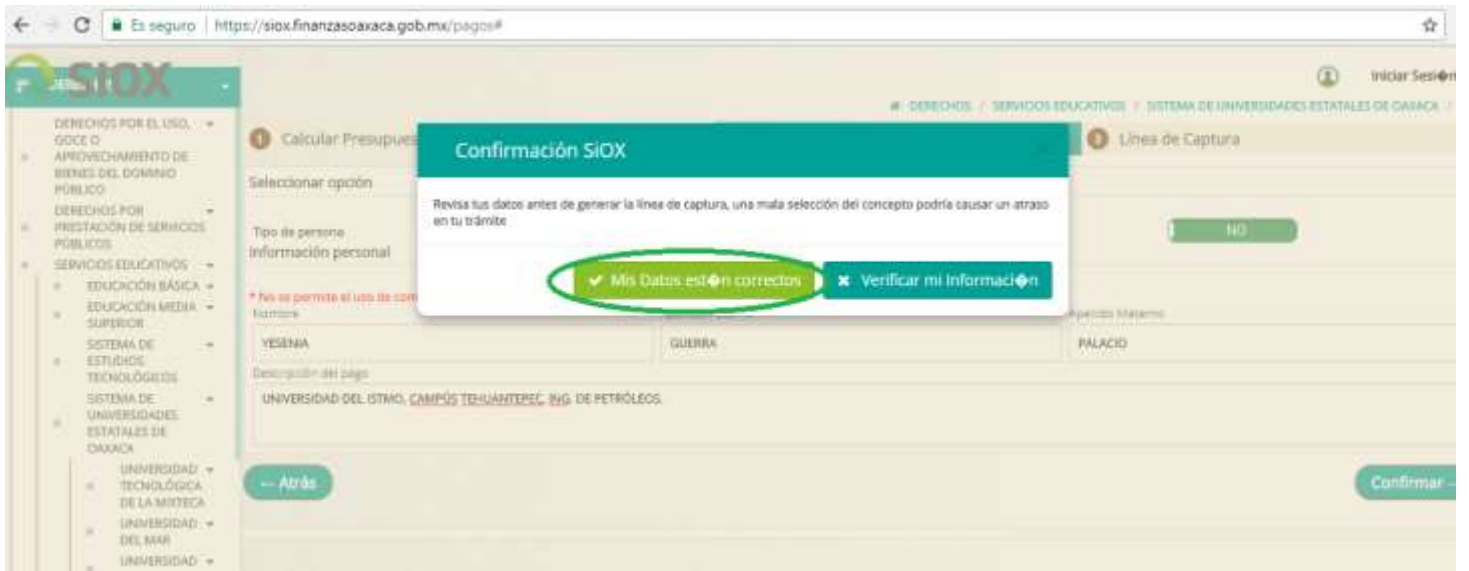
Es seguro | https://siox.finanzasoaxaca.gob.mx/pagos#

SiOX

Iniciar Sesi�n

DERECHOS / SERVICIOS EDUCATIVOS / SISTEMA DE UNIVERSIDADES ESTATALES DE OAXACA /

DERECHOS POR EL USO, GOCE O APROVECHAMIENTO DE BIENES DEL DOMINIO PÚBLICO
DERECHOS POR PRESTACIÓN DE SERVICIOS PÚBLICOS
SERVICIOS EDUCATIVOS
EDUCACIÓN BÁSICA
EDUCACIÓN MEDIA SUPERIOR
SISTEMA DE ESTUDIOS TECNOLÓGICOS
SISTEMA DE UNIVERSIDADES ESTATALES DE OAXACA
UNIVERSIDAD TECNOLÓGICA DE LA MIXTECA
UNIVERSIDAD DEL MAR
UNIVERSIDAD

1 Calcular Presupues
3 Línea de Captura

Seleccionar opción

Tipo de persona
Información personal

NO

* No se permite el uso de com
Nombre
Apellido Materno
YESENIA
GUERRA
PALACIO
Descripción del pago
UNIVERSIDAD DEL ISTMO, CAMPÚS TEHUANTEPEC, ING. DE PETRÓLEOS.

← Atrás
Confirmar →

Confirmación SiOX

Revisa tus datos antes de generar la línea de captura, una mala selección del concepto podría causar un atraso en tu trámite

✔ Mis Datos est�n correctos
✖ Verificar mi Informaci�n